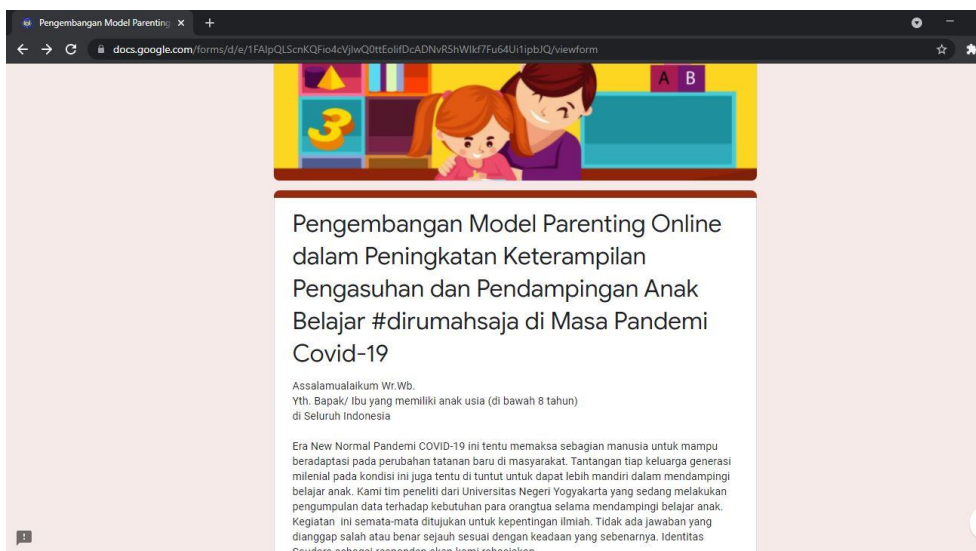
Pengembangan Model Parenting ×

docs.google.com/forms/d/e/1FAIpQLScnKQFio4cVjlwQ0ttEolifDcADNvR5hWlkf7Fu64Ui1ipbJQ/viewform

3

A B

Pengembangan Model Parenting Online dalam Peningkatan Keterampilan Pengasuhan dan Pendampingan Anak Belajar #dirumahsaja di Masa Pandemi Covid-19

Assalamualaikum Wr.Wb.
Yth. Bapak/ Ibu yang memiliki anak usia (di bawah 8 tahun)
di Seluruh Indonesia

Era New Normal Pandemi COVID-19 ini tentu memaksa sebagian manusia untuk mampu beradaptasi pada perubahan tatanan baru di masyarakat. Tantangan tiap keluarga generasi milenial pada kondisi ini juga tentu di tuntut untuk dapat lebih mandiri dalam mendampingi belajar anak. Kami tim peneliti dari Universitas Negeri Yogyakarta yang sedang melakukan pengumpulan data terhadap kebutuhan para orangtua selama mendampingi belajar anak. Kegiatan ini semata-mata ditujukan untuk kepentingan ilmiah. Tidak ada jawaban yang dianggap salah atau benar sejauh sesuai dengan keadaan yang sebenarnya. Identitas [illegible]